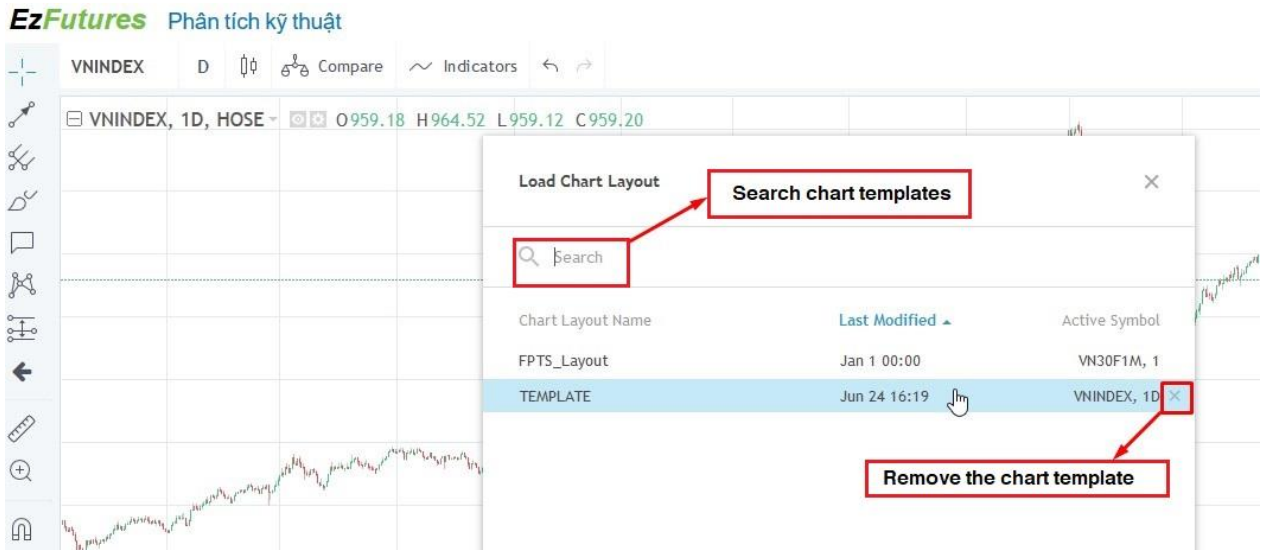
EzFutures Phân tích kỹ thuật

VNINDEX D Compare Indicators

VNINDEX, 1D, HOSE O959.18 H964.52 L959.12 C959.20

Load Chart Layout

Search chart templates

Search

| Chart Layout Name | Last Modified | Active Symbol |
|---|---|---|
| FPTS_Layout | Jan 1 00:00 | VN30F1M, 1 |
| TEMPLATE | Jun 24 16:19 | VNINDEX, 1D |

Remove the chart template